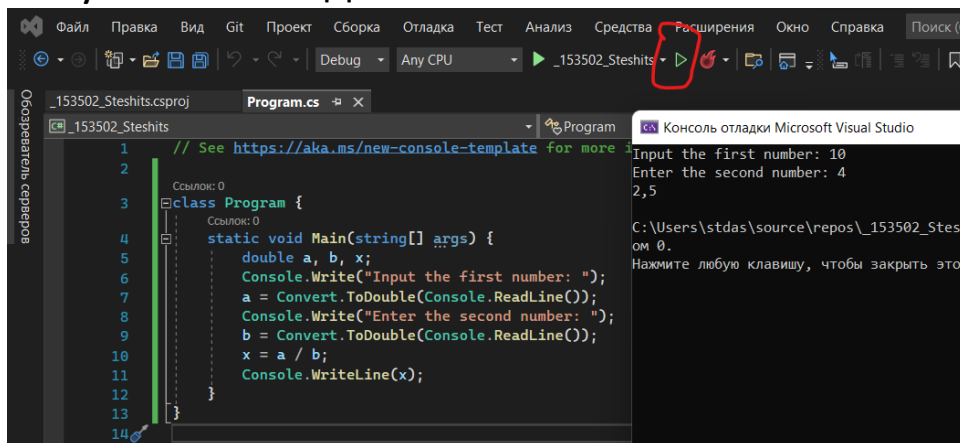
Файл Правка Вид Git Проект Сборка Отладка Тест Анализ Средства Расширения Окно Справка Поиск (

Debug Any CPU _153502_Steshits

Обозреватель серверов

_153502_Steshits.csproj Program.cs

_153502_Steshits Program

1 // See https://aka.ms/new-console-template for more i
2
Ссылок: 0
3 class Program {
Ссылок: 0
4 static void Main(string[] args) {
5 double a, b, x;
6 Console.Write("Input the first number: ");
7 a = Convert.ToDouble(Console.ReadLine());
8 Console.Write("Enter the second number: ");
9 b = Convert.ToDouble(Console.ReadLine());
10 x = a / b;
11 Console.WriteLine(x);
12 }
13 }
14

Консоль отладки Microsoft Visual Studio

Input the first number: 10
Enter the second number: 4
2,5

C:\Users\stdas\source\repos\_153502_Stes
ом 0.
Нажмите любую клавишу, чтобы закрыть это